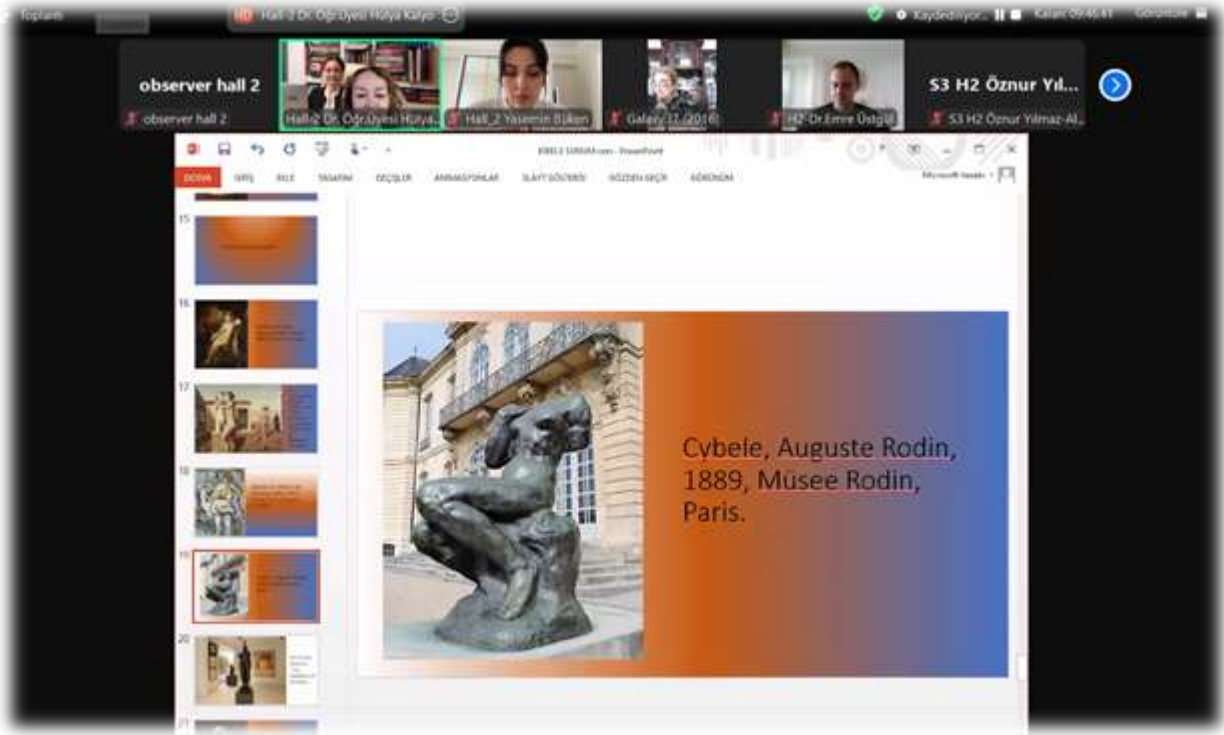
Toplantı

Hall-2 Dr. Öğr. Üyesi Hülya Kalyo...

Kaydediliyor...

Kalan 09:46:41

Görüntüle

observer hall 2

observer hall 2

Hall_2 Dr. Öğr. Üyesi Hülya...

Hall_2 Yasemin Büken

Galaxy J7 (2016)

H2-Dr.Emre Üstgül

S3 H2 Öznur Yıl...

S3 H2 Öznur Yılmaz-Al...

KİBELE SUNUM.vsm - PowerPoint

DOSYA

GİRİŞ

EKLE

TASARIM

GEÇİŞLER

ANİMASYONLAR

SLAYT GÖSTERİSİ

GÖZDEN GEÇİR

GÖRÜNÜM

Microsoft hesabı

15

16

17

18

19

20

21

Cybele, Auguste Rodin, 1889, Musee Rodin, Paris.